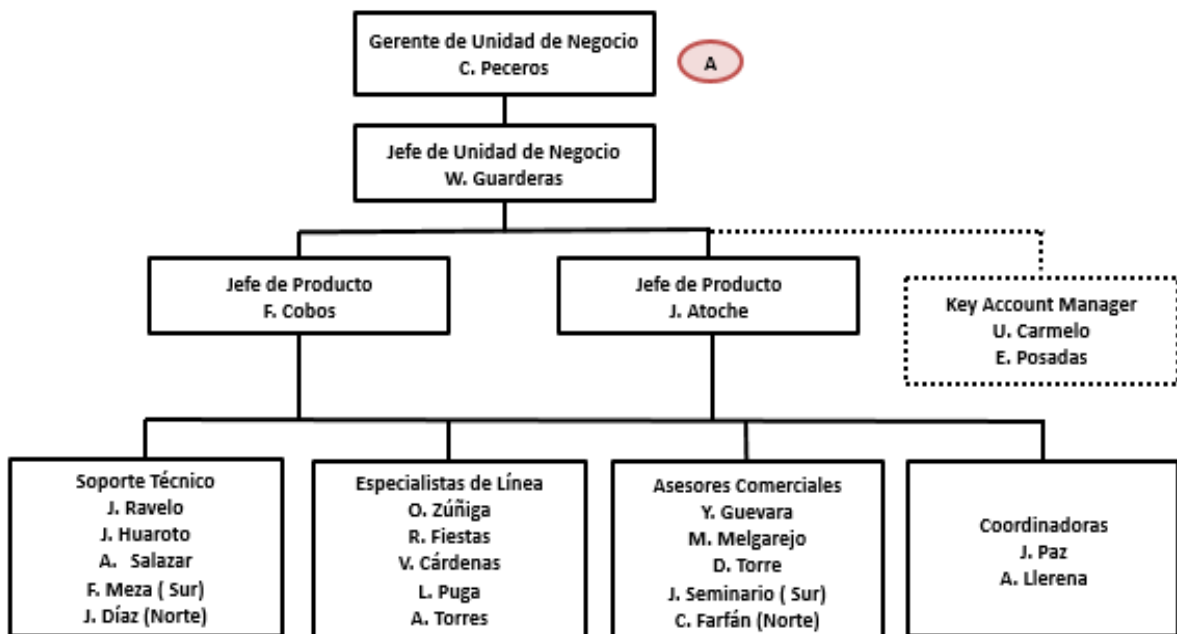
Gerente de Unidad de Negocio
C. Peceros

A

Jefe de Unidad de Negocio
W. Guarderas

Jefe de Producto
F. Cobos

Jefe de Producto
J. Atoche

Key Account Manager
U. Carmelo
E. Posadas

Soporte Técnico
J. Ravelo
J. Huaroto
A. Salazar
F. Meza ( Sur)
J. Díaz (Norte)

Especialistas de Línea
O. Zúñiga
R. Fiestas
V. Cárdenas
L. Puga
A. Torres

Asesores Comerciales
Y. Guevara
M. Melgarejo
D. Torre
J. Seminario ( Sur)
C. Farfán (Norte)

Coordinadoras
J. Paz
A. Llerena